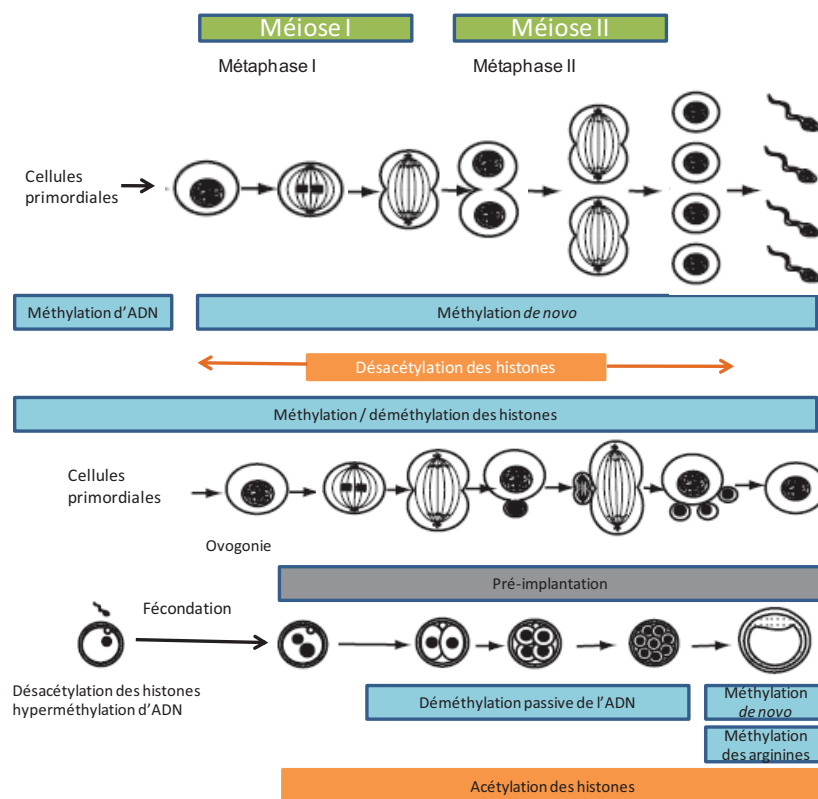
Méiose I

Méiose II

Métaphase I

Métaphase II

Cellules primordiales

Méthylation d'ADN

Méthylation de novo

Désacétylation des histones

Méthylation / déméthylation des histones

Cellules primordiales

Ovogonie

Pré-implantation

Fécondation

Désacétylation des histones hyperméthylation d'ADN

Déméthylation passive de l'ADN

Méthylation de novo

Méthylation des arginines

Acétylation des histones